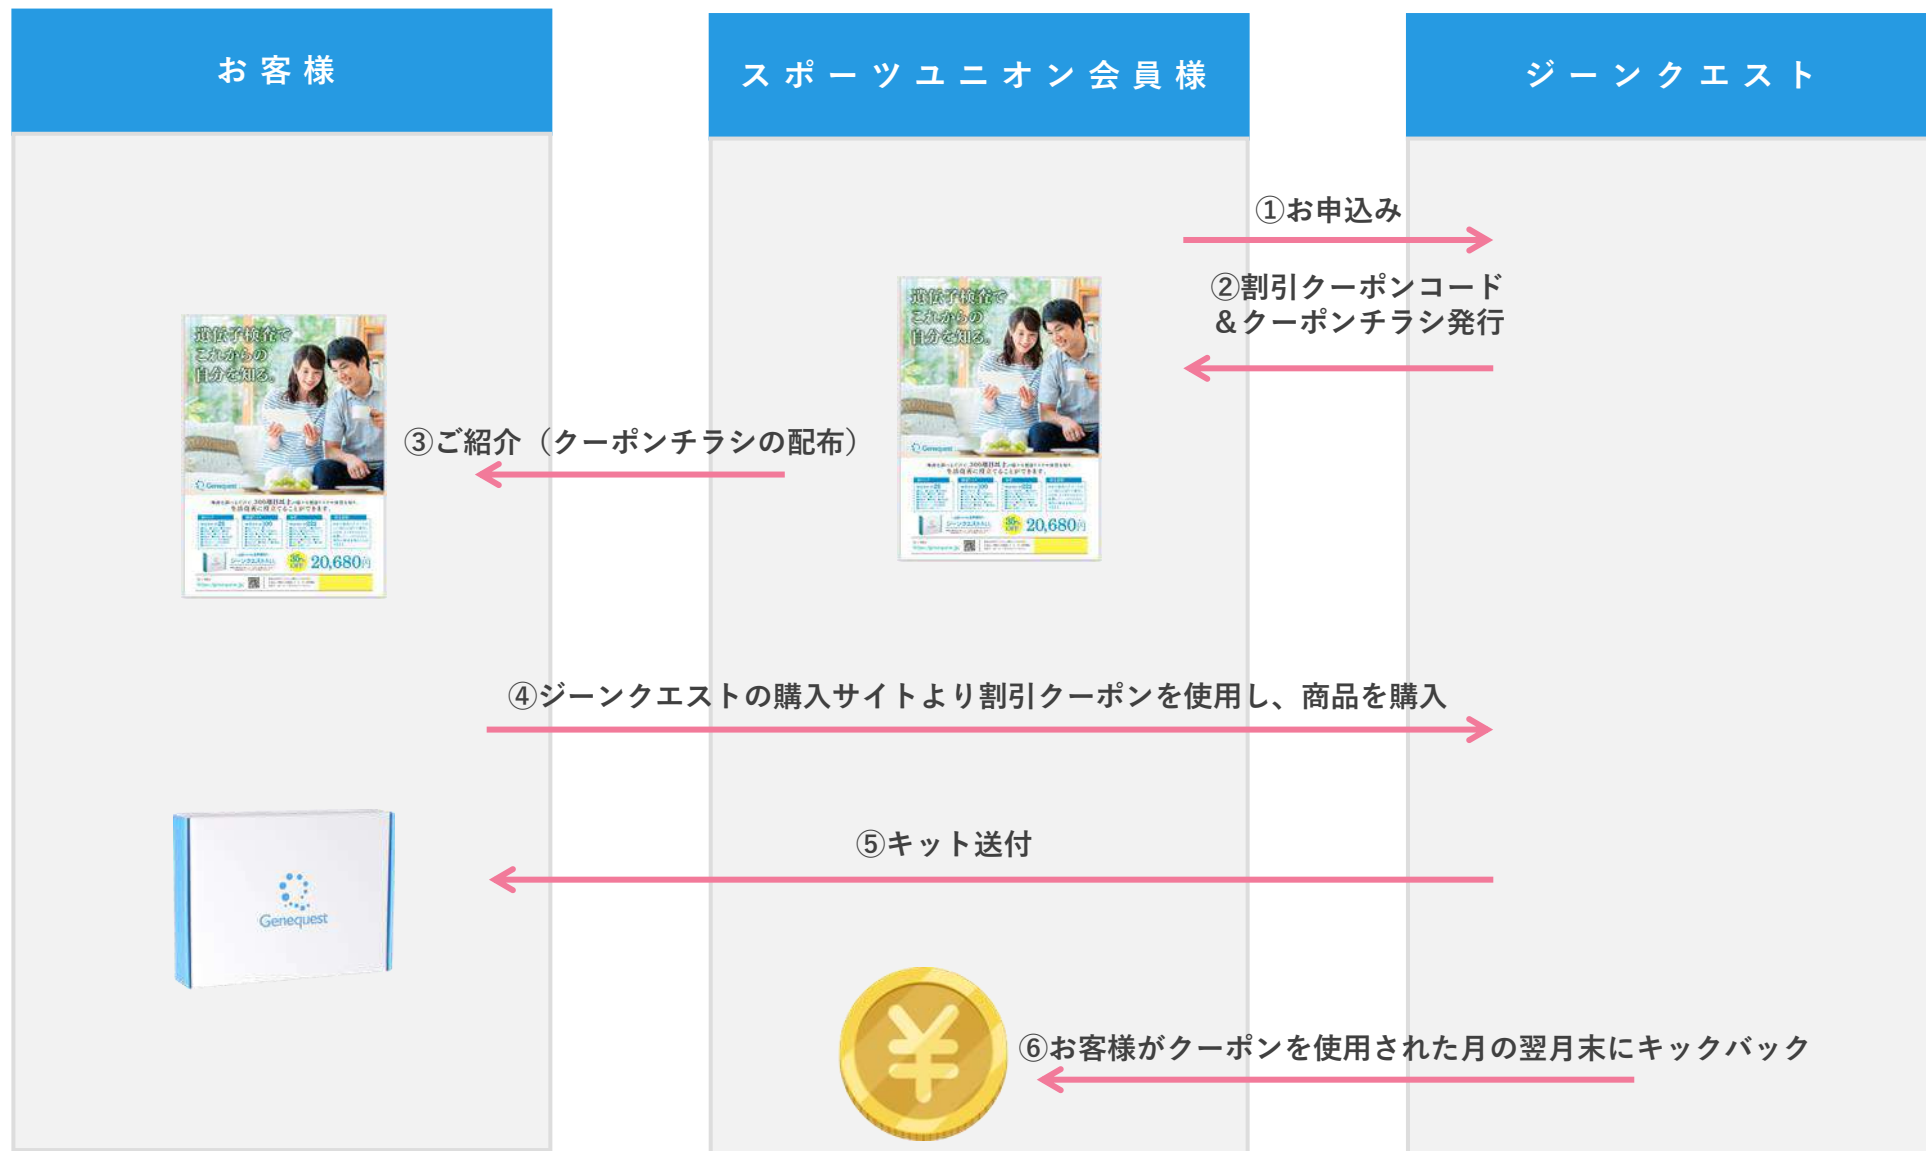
お客様

スポーツユニオン会員様

ジーンクエスト

①お申込み

②割引クーポンコード
＆クーポンチラシ発行

遺伝子検査で
これからの
自分を知る。

Genequest

20,680円

③ご紹介（クーポンチラシの配布）

遺伝子検査で
これからの
自分を知る。

Genequest

20,680円

④ジーンクエストの購入サイトより割引クーポンを使用し、商品を購入

⑤キット送付

Genequest

⑥お客様がクーポンを使用された月の翌月末にキックバック